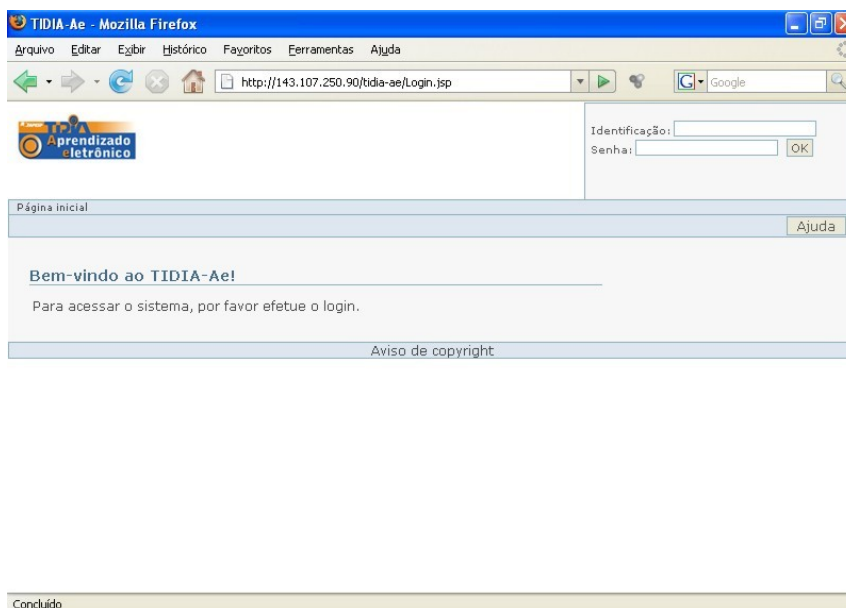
TIDIA-Ae - Mozilla Firefox

Arquivo Editar Exibir Histórico Favoritos Ferramentas Ajuda

http://143.107.250.90/tidia-ae/Login.jsp

Google

TIDIA Aprendizado eletrônico

Identificação:
Senha: OK

Página inicial

Ajuda

Bem-vindo ao TIDIA-Ae!

Para acessar o sistema, por favor efetue o login.

Aviso de copyright

Concluído